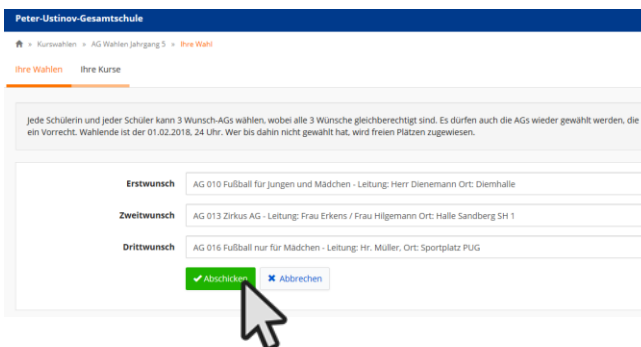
Peter-Ustinov-Gesamtschule

» Kurswahlen » AG Wahlen Jahrgang 5 » Ihre Wahl

Ihre Wahlen Ihre Kurse

Jede Schülerin und jeder Schüler kann 3 Wunsch-AGs wählen, wobei alle 3 Wünsche gleichberechtigt sind. Es dürfen auch die AGs wieder gewählt werden, die ein Vorrecht. Wahlende ist der 01.02.2018, 24 Uhr. Wer bis dahin nicht gewählt hat, wird freien Plätzen zugewiesen.

Erstwunsch AG 010 Fußball für Jungen und Mädchen - Leitung: Herr Dienemann Ort: Diemhalle

Zweitwunsch AG 013 Zirkus AG - Leitung: Frau Erkens / Frau Hilgemann Ort: Halle Sandberg SH 1

Drittwunsch AG 016 Fußball nur für Mädchen - Leitung: Hr. Müller, Ort: Sportplatz PUG

Abschicken Abbrechen